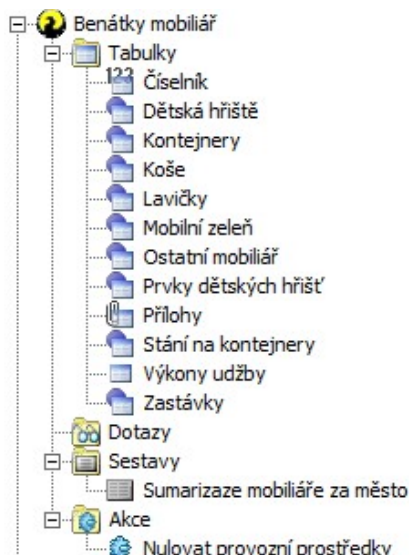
Benátky mobiliář
Tabulky
123 Číselník
Dětská hřiště
Kontejnery
Koše
Lavičky
Mobilní zeleň
Ostatní mobiliář
Prvky dětských hřišť
Přílohy
Stání na kontejnery
Výkony udžby
Zastávky
Dotazy
Sestavy
Sumarizaze mobiliáře za město
Akce
Nulovat provozní prostředky